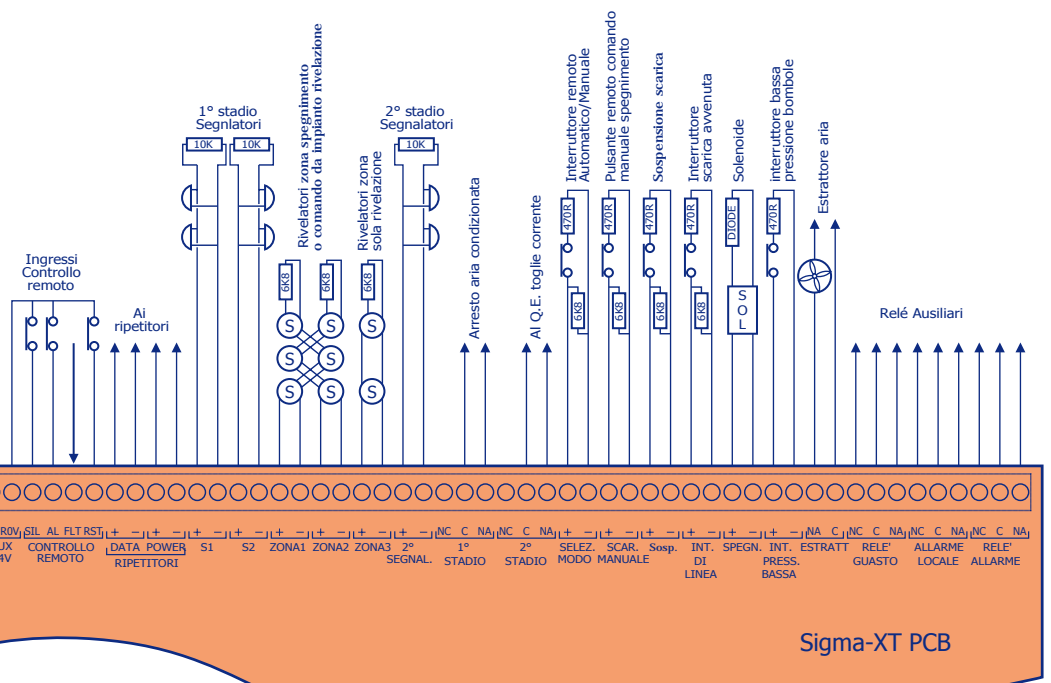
Ingressi Controllo remoto

Ai ripetitori

1° stadio Segnlatori

10K 10K

Rivelatori zona spegnimento o comando da impianto rivelazione

6K8 6K8

S S S S S S

Rivelatori zona sola rivelazione

6K8

S S

2° stadio Segnalatori

10K

Arresto aria condizionata

Al Q.E. toglie corrente

Interruttore remoto Automatico/Manuale

470R

6K8

Pulsante remoto comando manuale spegnimento

470R

6K8

Sospensione scarica

470R

6K8

Interruttore scarica avvenuta

470R

6K8

Solenoide

DIODE

S O L

interruttore bassa pressione bombole

470R

Estrattore aria

Relé Ausiliari

0V AUX 24V | SIL AL FLT RST CONTROLLO REMOTO | + − + − DATA POWER RIPETITORI | + − S1 | + − S2 | + − ZONA1 | + − ZONA2 | + − ZONA3 | + − 2° SEGNAL. | NC C NA 1° STADIO | NC C NA 2° STADIO | + − SELEZ. MODO | + − SCAR. MANUALE | + − Sosp. | + − INT. DI LINEA | + − SPEGN. | + − INT. PRESS. BASSA | NA C ESTRATT | NC C NA RELE' GUASTO | NC C NA ALLARME LOCALE | NC C NA RELE' ALLARME

Sigma-XT PCB